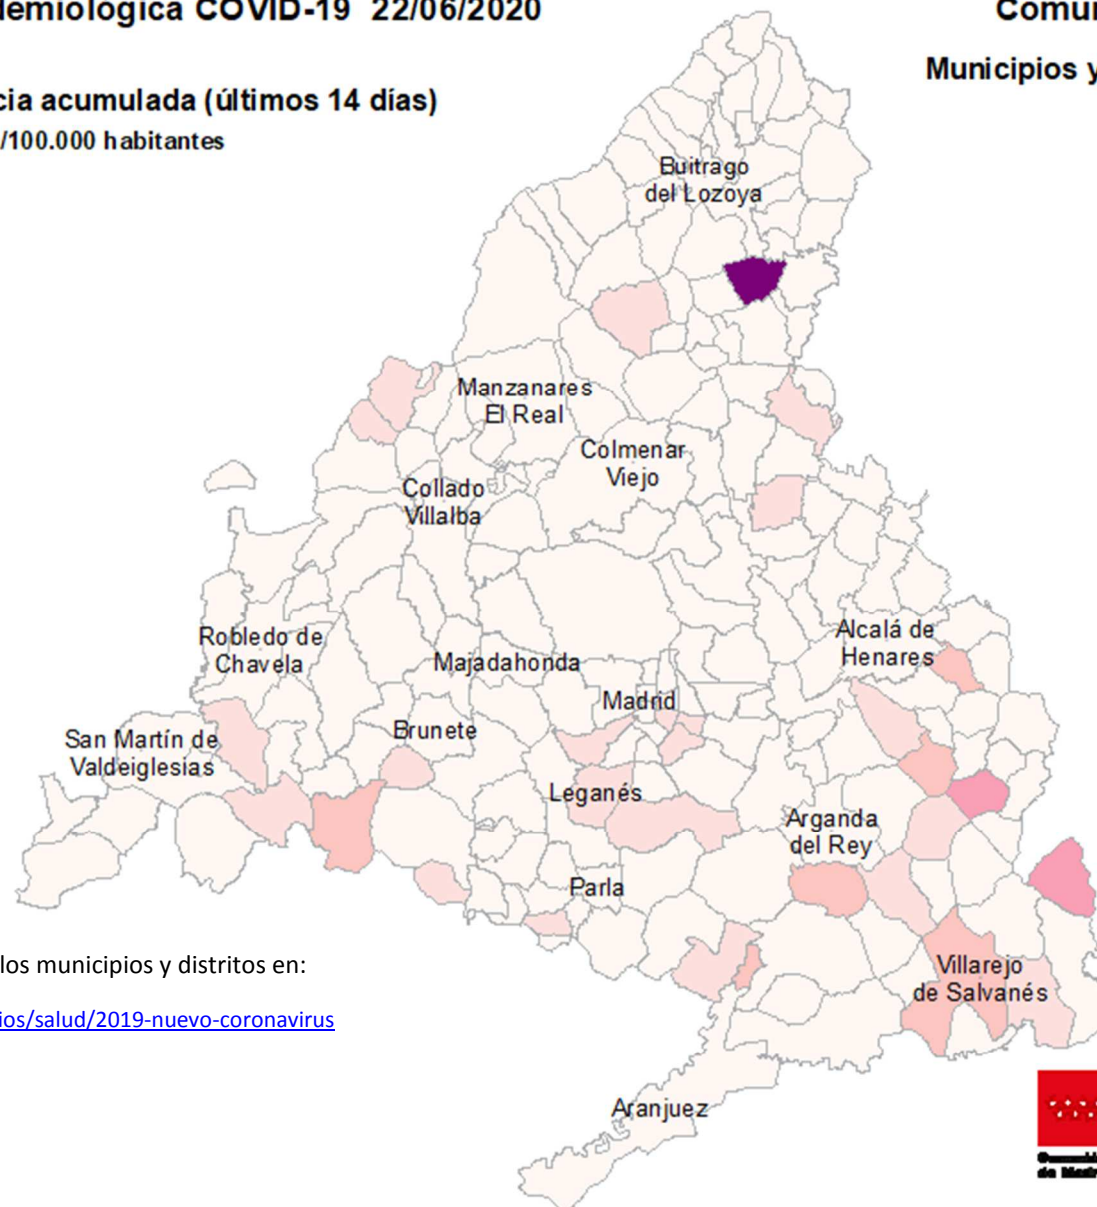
lemiológica COVID-19 22/06/2020

Comur

Municipios y

cia acumulada (últimos 14 días)

/100.000 habitantes

Buitrago del Lozoya

Manzanares El Real

Colmenar Viejo

Collado Villalba

Robledo de Chavela

Majadahonda

Alcalá de Henares

Madrid

San Martín de Valdeiglesias

Brunete

Leganés

Arganda del Rey

Parla

Villarejo de Salvanés

Aranjuez

los municipios y distritos en:

ios/salud/2019-nuevo-coronavirus

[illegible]